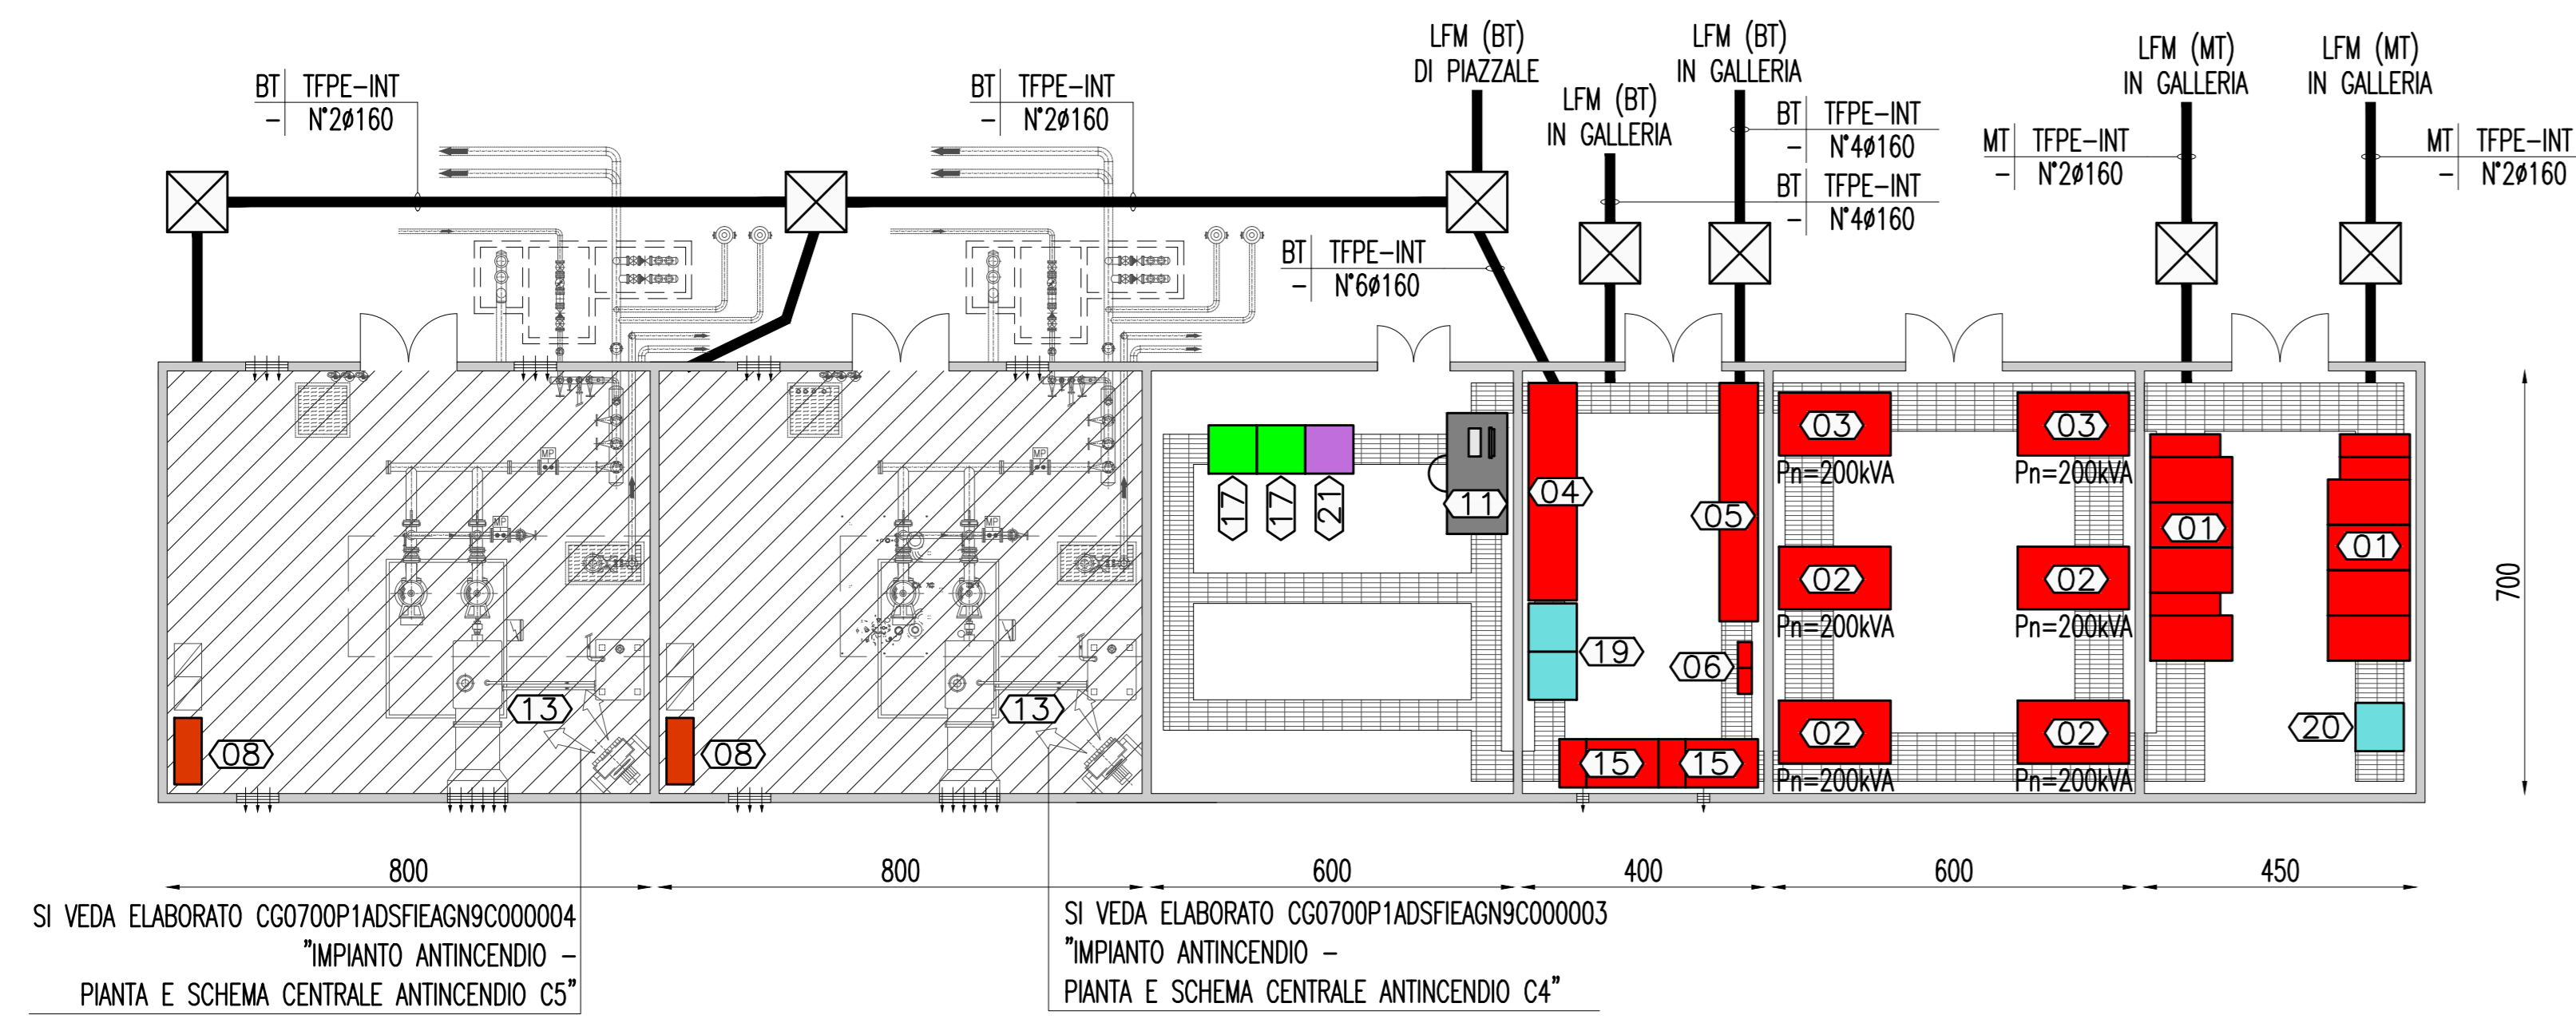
| BT | TFPE–INT |
|---|---|
| – | N°2ø160 |

| BT | TFPE–INT |
|---|---|
| – | N°2ø160 |

LFM (BT) DI PIAZZALE

LFM (BT) IN GALLERIA

LFM (BT) IN GALLERIA

| BT | TFPE–INT |
|---|---|
| – | N°4ø160 |
| BT | TFPE–INT |
| – | N°4ø160 |

LFM (MT) IN GALLERIA

LFM (MT) IN GALLERIA

| MT | TFPE–INT |
|---|---|
| – | N°2ø160 |

| MT | TFPE–INT |
|---|---|
| – | N°2ø160 |

| BT | TFPE–INT |
|---|---|
| – | N°6ø160 |

MP MP MP MP

17 17 21 11 04 05 03 03 Pn=200kVA Pn=200kVA 01 01 02 02 Pn=200kVA Pn=200kVA 19 06 02 02 Pn=200kVA Pn=200kVA 20 15 15 13 13 08 08

700

800 800 600 400 600 450

SI VEDA ELABORATO CG0700P1ADSFIEAGN9C000004 "IMPIANTO ANTINCENDIO – PIANTA E SCHEMA CENTRALE ANTINCENDIO C5"

SI VEDA ELABORATO CG0700P1ADSFIEAGN9C000003 "IMPIANTO ANTINCENDIO – PIANTA E SCHEMA CENTRALE ANTINCENDIO C4"